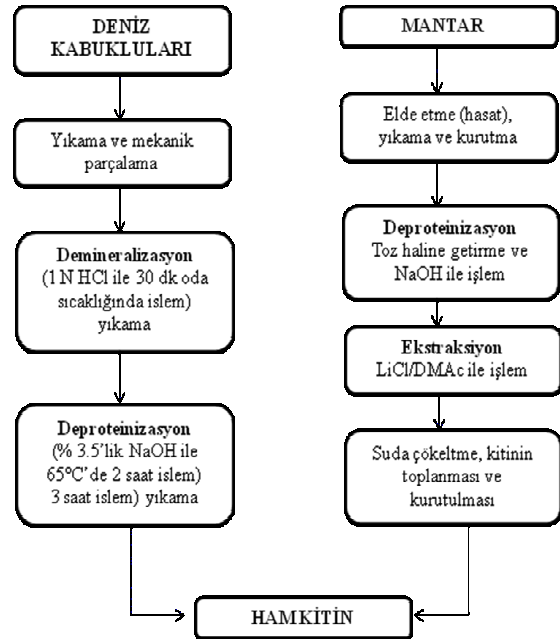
DENİZ KABUKLULARI

Yıkama ve mekanik parçalama

Demineralizasyon
(1 N HCl ile 30 dk oda sıcaklığında islem) yıkama

Deproteinizasyon
(% 3.5'lik NaOH ile 65ºC'de 2 saat islem) 3 saat islem) yıkama

MANTAR

Elde etme (hasat), yıkama ve kurutma

Deproteinizasyon
Toz haline getirme ve NaOH ile işlem

Ekstraksiyon
LiCl/DMAc ile işlem

Suda çökeltme, kitinin toplanması ve kurutulması

HAMKİTİN